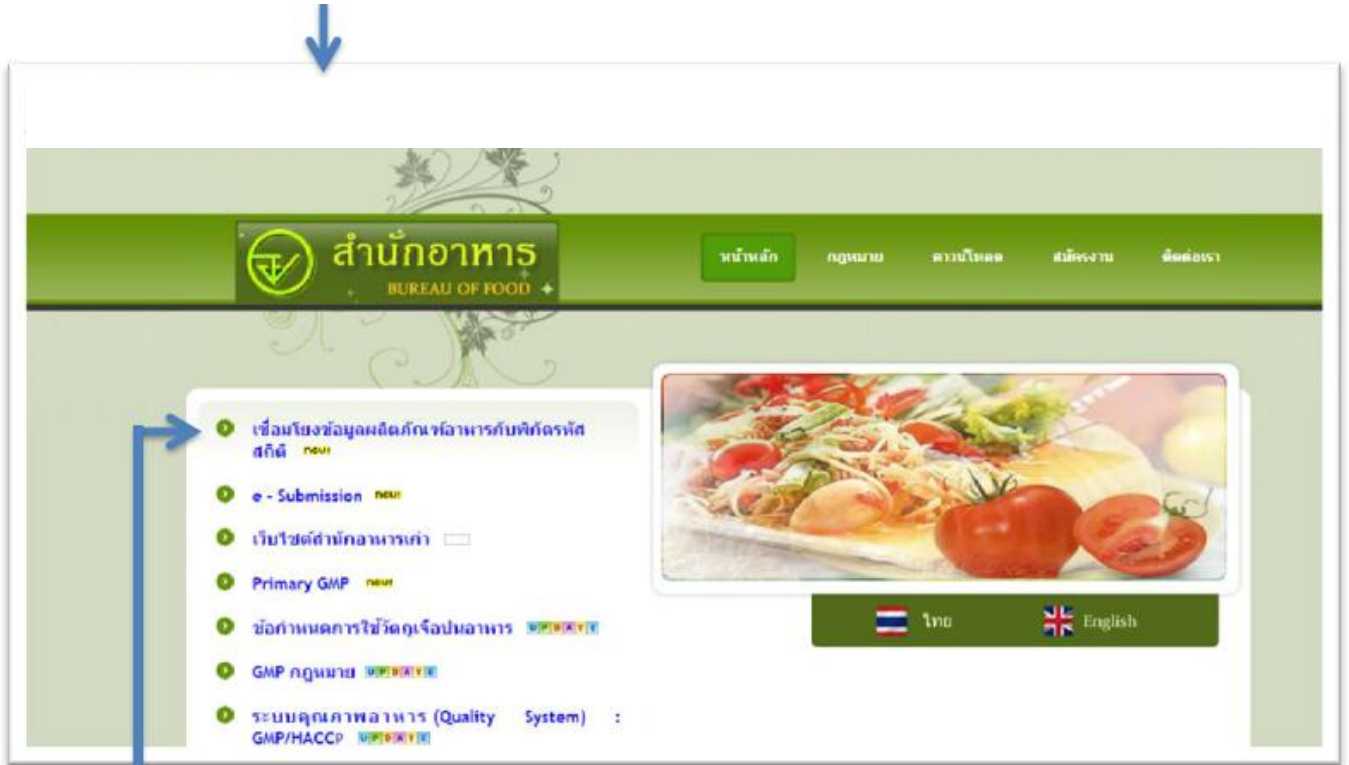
สำนักอาหาร
BUREAU OF FOOD

หน้าหลัก กฎหมาย ดาวน์โหลด สมัครงาน ติดต่อเรา

เชื่อมโยงข้อมูลผลิตภัณฑ์อาหารกับพิกัดรหัสสถิติ new!

e - Submission new!

เว็บไซต์สำนักอาหารเก่า

Primary GMP new!

ข้อกำหนดการใช้วัตถุเจือปนอาหาร UPDATE

GMP กฎหมาย UPDATE

ระบบคุณภาพอาหาร (Quality System) : GMP/HACCP UPDATE

ไทย English